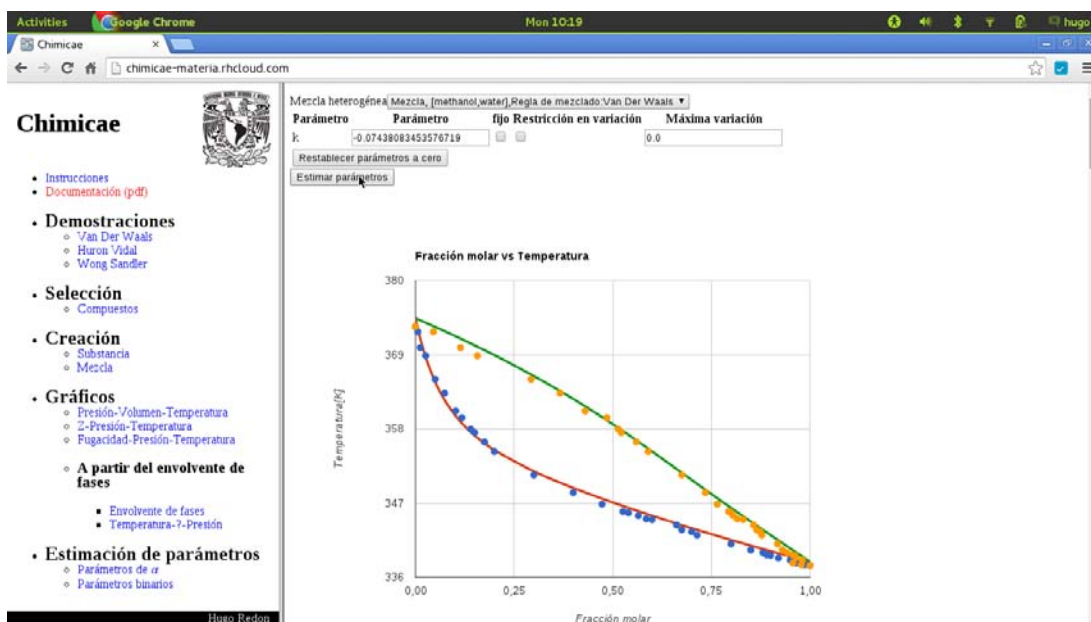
Activities Google Chrome Mon 10:19 hugo

Chimicae ×

chimicae-materia.rhcloud.com

Chimicae

• Instrucciones
• Documentación (pdf)

• Demostraciones
◦ Van Der Waals
◦ Huron Vidal
◦ Wong Sandler

• Selección
◦ Compuestos

• Creación
◦ Substancia
◦ Mezcla

• Gráficos
◦ Presión-Volumen-Temperatura
◦ Z-Presión-Temperatura
◦ Fugacidad-Presión-Temperatura

◦ A partir del envolvente de fases

▪ Envolvente de fases
▪ Temperatura-?-Presión

• Estimación de parámetros
◦ Parámetros de $\alpha$
◦ Parámetros binarios

Hugo Redon

Mezcla heterogénea Mezcla, [methanol,water],Regla de mezclado:Van Der Waals ▼

| Parámetro | Parámetro | fijo | Restricción en variación | Máxima variación |
|---|---|---|---|---|
| k | -0.07438083453576719 | | | 0.0 |

Restablecer parámetros a cero

Estimar parámetros

Fracción molar vs Temperatura

Temperatura[K]

380
369
358
347
336

0,00 0,25 0,50 0,75 1,00

Fracción molar